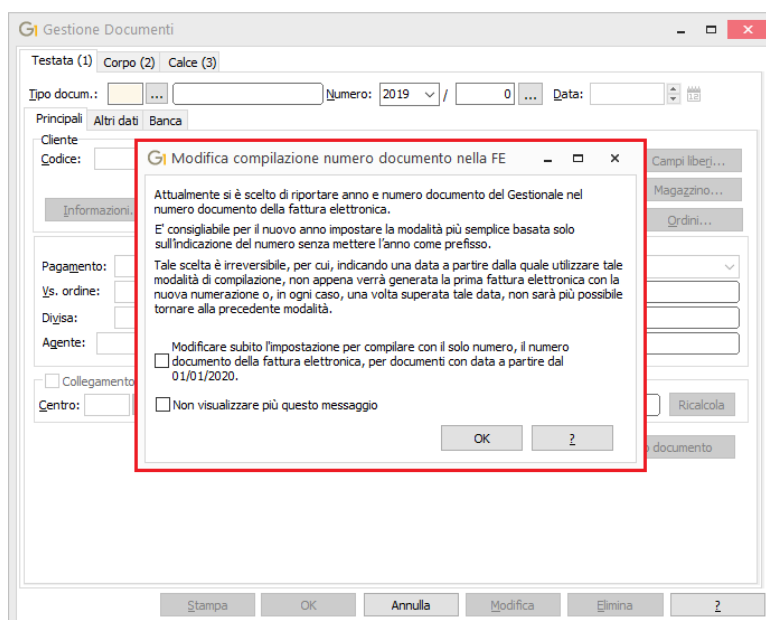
Gestione Documenti

Testata (1) Corpo (2) Calce (3)

Tipo docum.: ... Numero: 2019 / 0 ... Data:

Principali Altri dati Banca

Cliente
Codice:

Informazioni.

Campi liberi...
Magazzino...
Ordini...

Pagamento:
Vs. ordine:
Divisa:
Agente:

Collegamento
Centro:

Ricalcola

documento

Modifica compilazione numero documento nella FE

Attualmente si è scelto di riportare anno e numero documento del Gestionale nel numero documento della fattura elettronica.

E' consigliabile per il nuovo anno impostare la modalità più semplice basata solo sull'indicazione del numero senza mettere l'anno come prefisso.

Tale scelta è irreversibile, per cui, indicando una data a partire dalla quale utilizzare tale modalità di compilazione, non appena verrà generata la prima fattura elettronica con la nuova numerazione o, in ogni caso, una volta superata tale data, non sarà più possibile tornare alla precedente modalità.

Modificare subito l'impostazione per compilare con il solo numero, il numero documento della fattura elettronica, per documenti con data a partire dal 01/01/2020.

Non visualizzare più questo messaggio

OK ?

Stampa OK Annulla Modifica Elimina ?